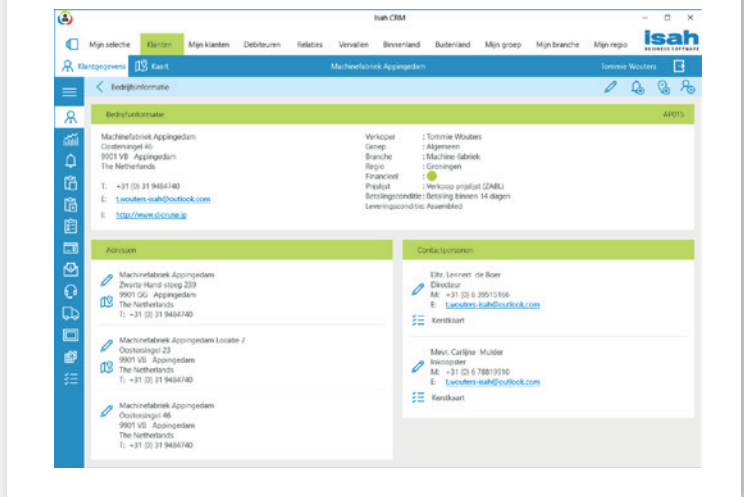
Isah CRM

Mijn selectie Klanten Mijn klanten Debiteuren Relaties Vervallen Binnenland Buitenland Mijn groep Mijn branche Mijn regio

isah BUSINESS SOFTWARE

Klantgegevens Kaart Machinefabriek Appingedam Tommie Wouters

Bedrijfsinformatie

Bedrijfsinformatie AP015

Machinefabriek Appingedam
Oostersingel 46
9901 VB Appingedam
The Netherlands

T: +31 (0) 31 9484740
E: t.wouters-isah@outlook.com
I: http://www.dcrune.jp

Verkoper : Tommie Wouters
Groep : Algemeen
Branche : Machine fabriek
Regio : Groningen
Financieel :
Prijslijst : Verkoop prijslijst (ZABL)
Betalingsconditie : Betaling binnen 14 dagen
Leveringsconditie : Assembled

Adressen

Machinefabriek Appingedam
Zwarte Hand-steeg 239
9901 GG Appingedam
The Netherlands
T: +31 (0) 31 9484740

Machinefabriek Appingedam Locatie 2
Oostersingel 23
9901 VB Appingedam
The Netherlands
T: +31 (0) 31 9484740

Machinefabriek Appingedam
Oostersingel 46
9901 VB Appingedam
The Netherlands
T: +31 (0) 31 9484740

Contactpersonen

Dhr. Lennert de Boer
Directeur
M: +31 (0) 6 39515166
E: t.wouters-isah@outlook.com
Kerstkaart

Mevr. Carlijne Mulder
Inkooper
M: +31 (0) 6 78819590
E: t.wouters-isah@outlook.com
Kerstkaart